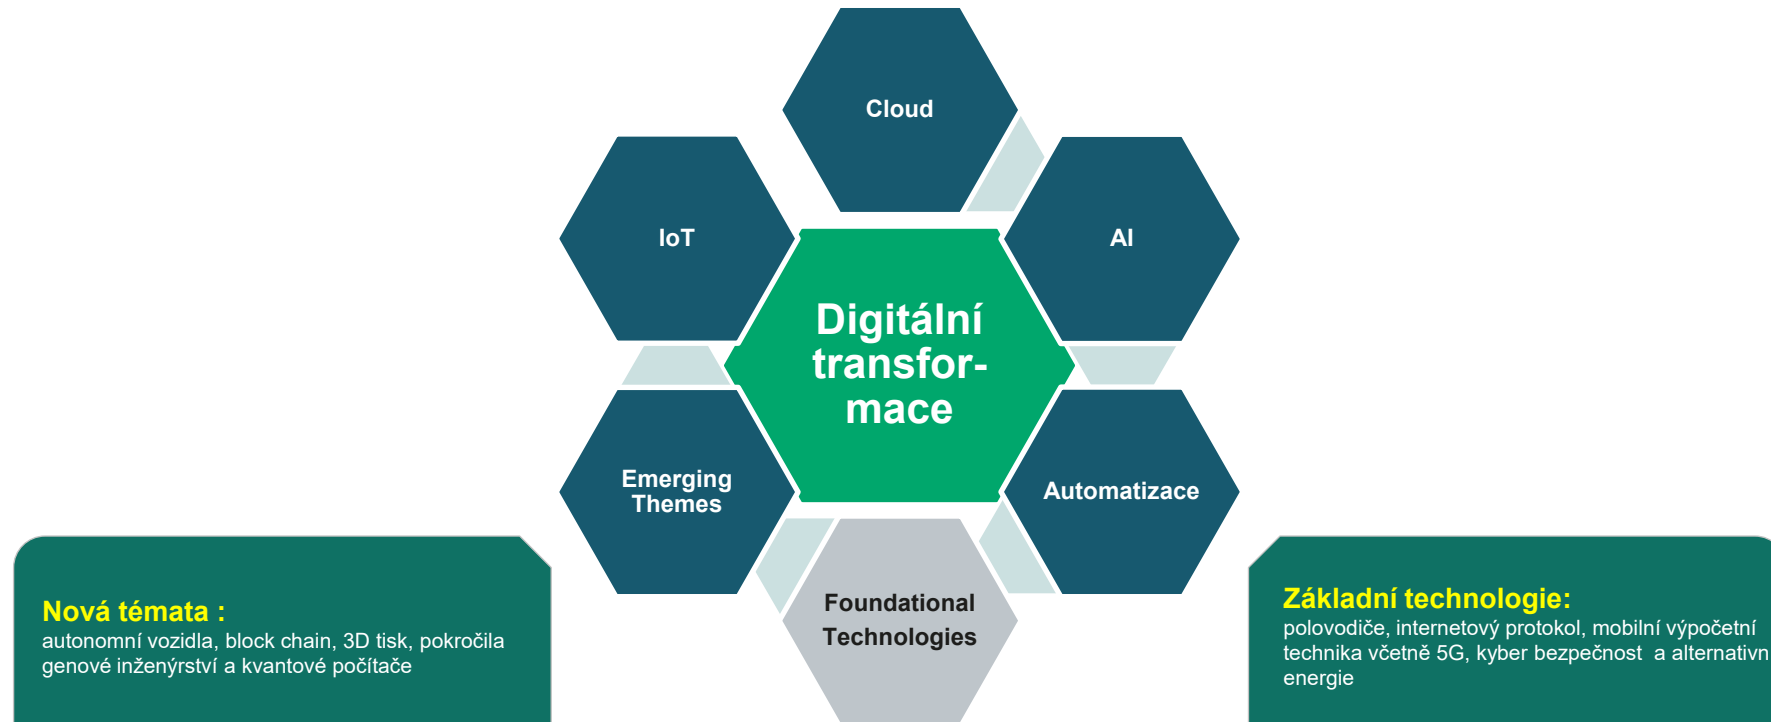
Cloud

IoT

AI

Digitální transformace

Emerging Themes

Automatizace

Foundational Technologies

Nová témata :
autonomní vozidla, block chain, 3D tisk, pokročila genové inženýrství a kvantové počítače

Základní technologie:
polovodiče, internetový protokol, mobilní výpočetní technika včetně 5G, kyber bezpečnost a alternativn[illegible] energie